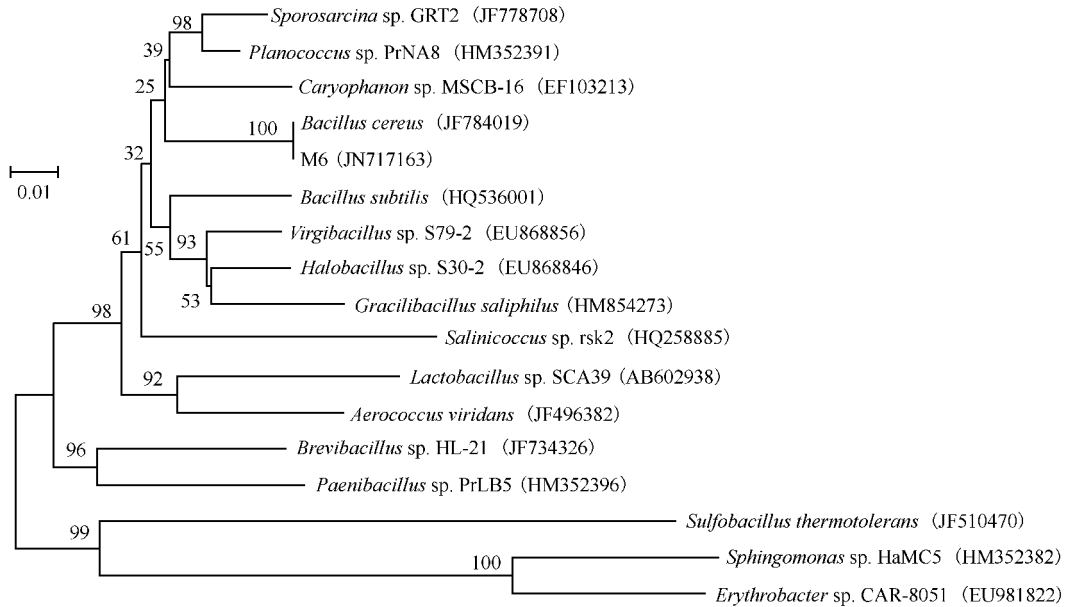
98
Sporosarcina sp. GRT2（JF778708）
39
Planococcus sp. PrNA8（HM352391）
25
Caryophanon sp. MSCB-16（EF103213）
100
Bacillus cereus（JF784019）
M6（JN717163）
0.01
32
Bacillus subtilis（HQ536001）
61
55
93
Virgibacillus sp. S79-2（EU868856）
Halobacillus sp. S30-2（EU868846）
53
Gracilibacillus saliphilus（HM854273）
98
Salinicoccus sp. rsk2（HQ258885）
92
Lactobacillus sp. SCA39（AB602938）
Aerococcus viridans（JF496382）
96
Brevibacillus sp. HL-21（JF734326）
Paenibacillus sp. PrLB5（HM352396）
99
Sulfobacillus thermotolerans（JF510470）
100
Sphingomonas sp. HaMC5（HM352382）
Erythrobacter sp. CAR-8051（EU981822）